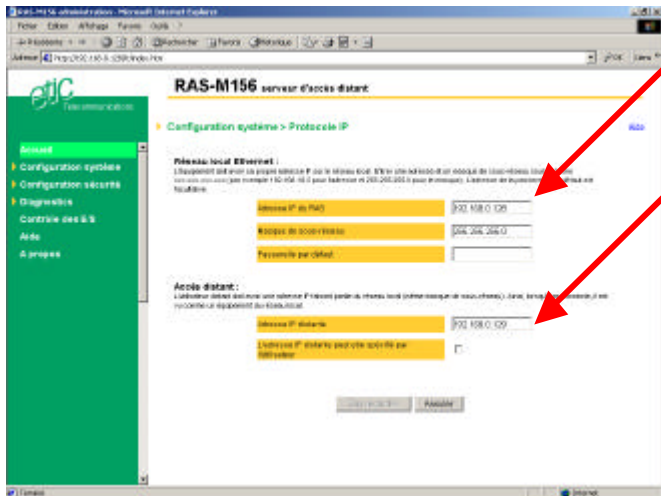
RAS-M156 administration - Microsoft Internet Explorer

Fichier Edition Affichage Favoris Outils ?

Précédente Rechercher Favoris Historique

Adresse http://192.168.0.128/index.htm

OK Liens

etic Télécommunications

RAS-M156 serveur d'accès distant

Configuration système > Protocole IP

Aide

Accueil
Configuration système
Configuration sécurité
Diagnostics
Contrôle des E/S
Aide
A propos

Réseau local Ethernet :
L'équipement doit avoir sa propre adresse IP sur le réseau local. Entrer une adresse et un masque de sous-réseau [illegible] (par exemple 192.168.10.3 pour l'adresse et 255.255.255.0 pour le masque). L'adresse de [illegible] facultative.

| | |
|---|---|
| Adresse IP du RAS | 192.168.0.128 |
| Masque de sous-réseau | 255.255.255.0 |
| Passerelle par défaut | |

Accès distant :
L'ordinateur distant doit avoir une adresse IP faisant partie du réseau local (même masque de sous-réseau). Ainsi, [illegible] il est raccordé à l'équipement du réseau local.

| | |
|---|---|
| Adresse IP distante | 192.168.0.129 |
| L'adresse IP distante peut-être spécifiée par l'utilisateur | |

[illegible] Annuler

Terminé

Internet